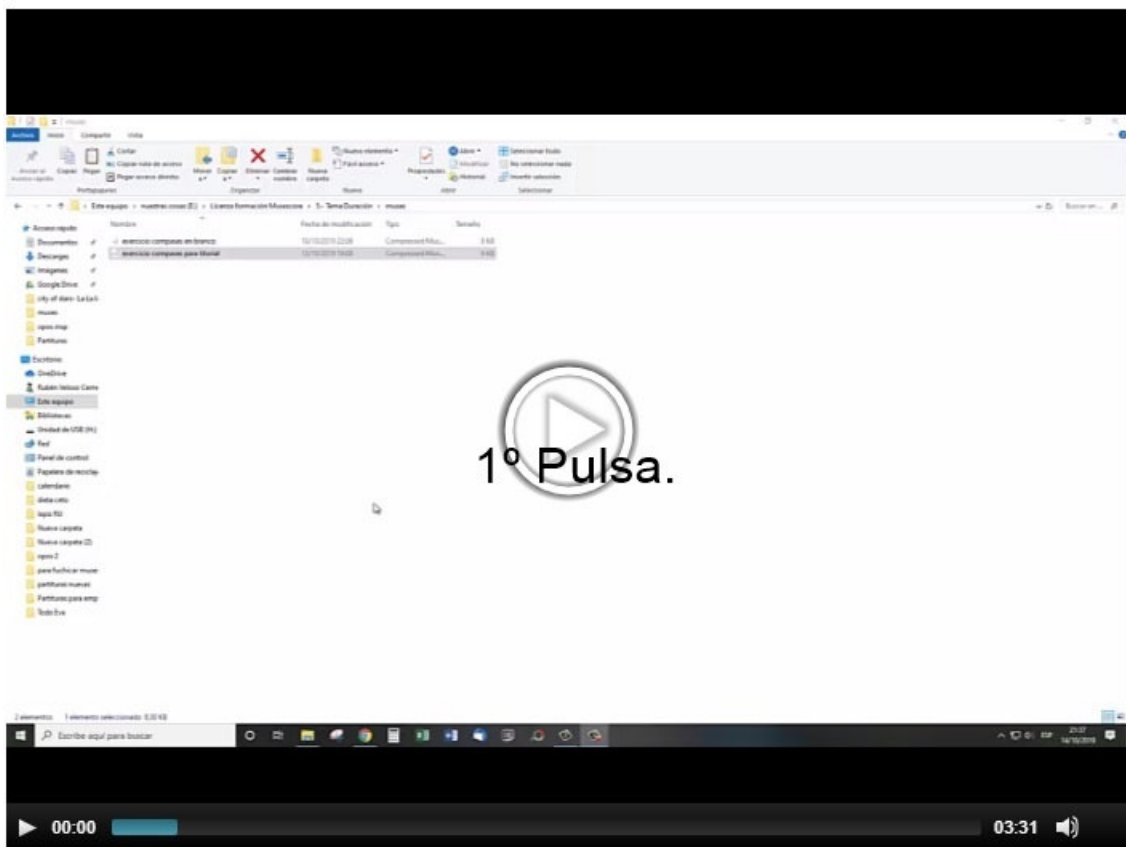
musex

Archivo Inicio Compartir Vista

Anclar al Acceso rápido Copiar Pegar Cortar Copiar ruta de acceso Pegar acceso directo Portapapeles

Mover a Copiar a Eliminar Cambiar nombre Nueva carpeta Organizar

Nuevo elemento Fácil acceso Nuevo

Propiedades Abrir Modificar Historial Abrir

Seleccionar todo No seleccionar nada Invertir selección Seleccionar

Este equipo > nuestras cosas (E:) > Licenza formación Musescore > 5.- Tema Duración > musex

Buscar en...

Acceso rápido
Documentos
Descargas
Imágenes
Google Drive
city of stars- La La L
musex
opos mup
Partituras
Escritorio
OneDrive
Rubén Veloso Carre
Este equipo
Bibliotecas
Unidad de USB (H:)
Red
Panel de control
Papelera de reciclaje
calendario
dieta ceto
lapiz fill
Nueva carpeta
Nueva carpeta (2)
opos 2
para fuchicar muse
partituras nuevas
Partituras para emp
Todo Eva

Nombre | Fecha de modificación | Tipo | Tamaño
ejercicio compases en blanco | 16/10/2019 22:08 | Compressed Mus... | 5 KB
ejercicio compases para tutorial | 16/10/2019 19:08 | Compressed Mus... | 5 KB

1º Pulsa.

2 elementos 1 elemento seleccionado 5,00 KB

Escribe aquí para buscar

21:37 16/10/2019

00:00

03:31